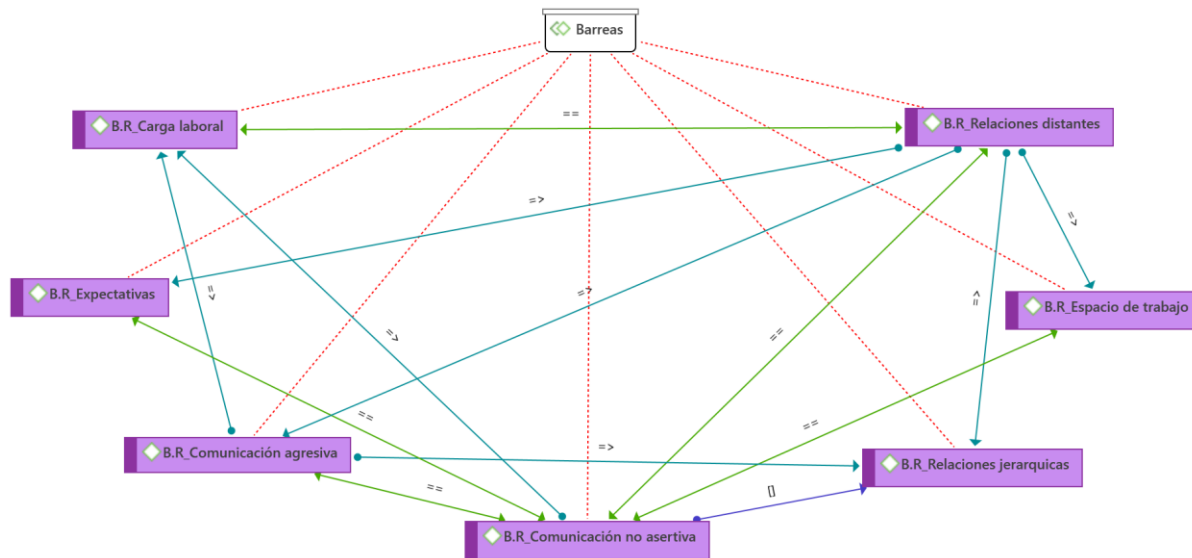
Barreas

B.R_Carga laboral

==

B.R_Relaciones distantes

=>

=>

B.R_Expectativas

<=

=>

<=

B.R_Espacio de trabajo

=>

==

=>

==

==

B.R_Comunicación agresiva

=>

B.R_Relaciones jerarquicas

==

[]

B.R_Comunicación no asertiva